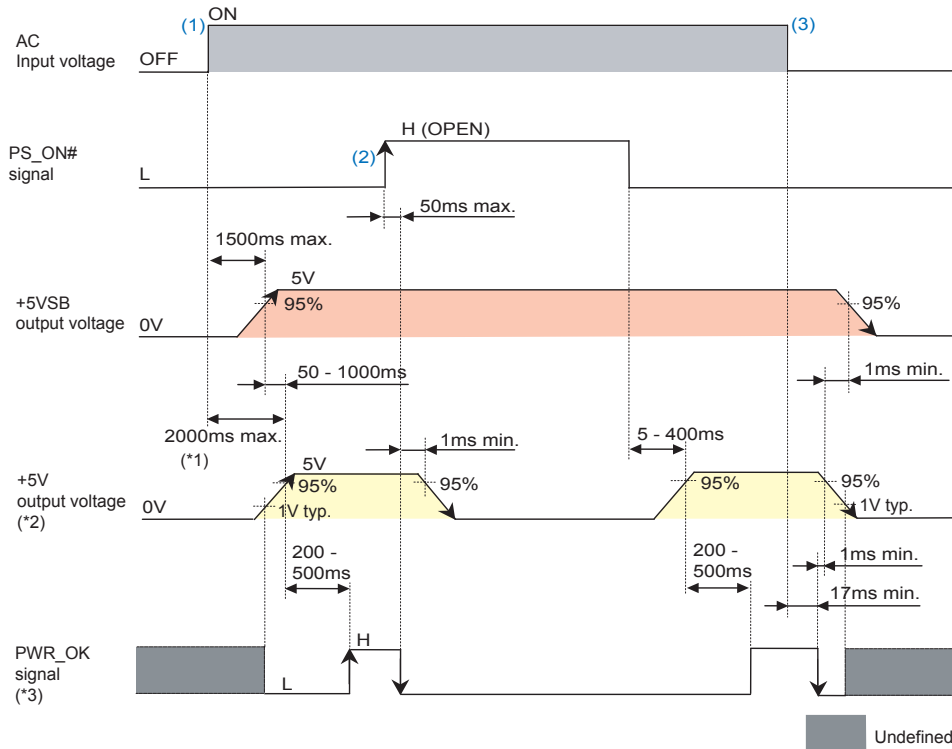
(1) ON (3)

AC Input voltage OFF

H (OPEN)

PS_ON# signal (2) L

50ms max.

1500ms max.

5V

+5VSB output voltage 0V 95% 95%

50 - 1000ms

1ms min.

2000ms max. (*1)

1ms min.

5 - 400ms

+5V output voltage (*2) 0V 5V 95% 1V typ. 95% 95% 95% 1V typ.

200 - 500ms

200 - 500ms

1ms min.

17ms min.

PWR_OK signal (*3) H L

Undefined